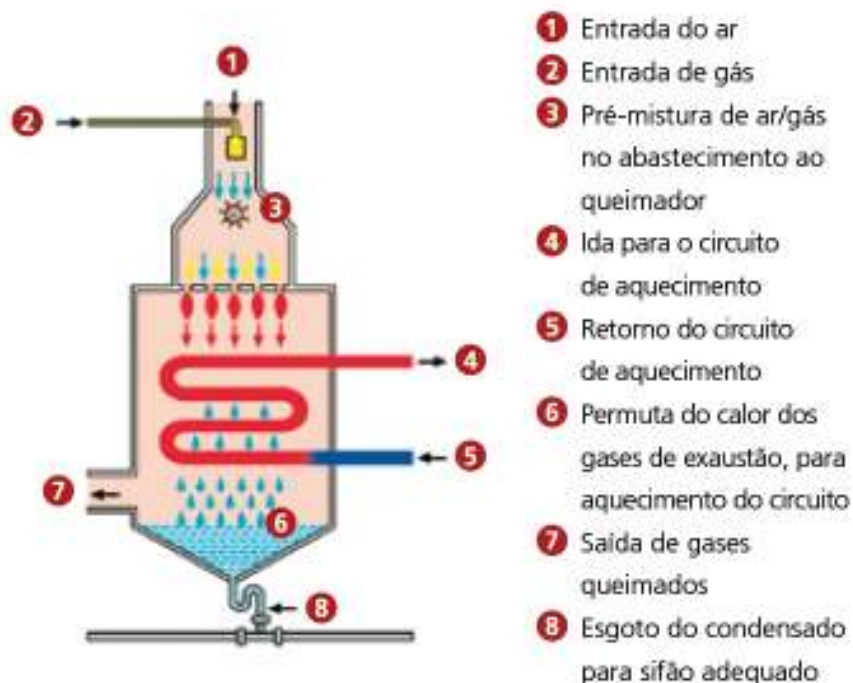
1
2
3
4
5
7
6
8

1 Entrada do ar
2 Entrada de gás
3 Pré-mistura de ar/gás no abastecimento ao queimador
4 Ida para o circuito de aquecimento
5 Retorno do circuito de aquecimento
6 Permuta do calor dos gases de exaustão, para aquecimento do circuito
7 Saída de gases queimados
8 Esgoto do condensado para sifão adequado